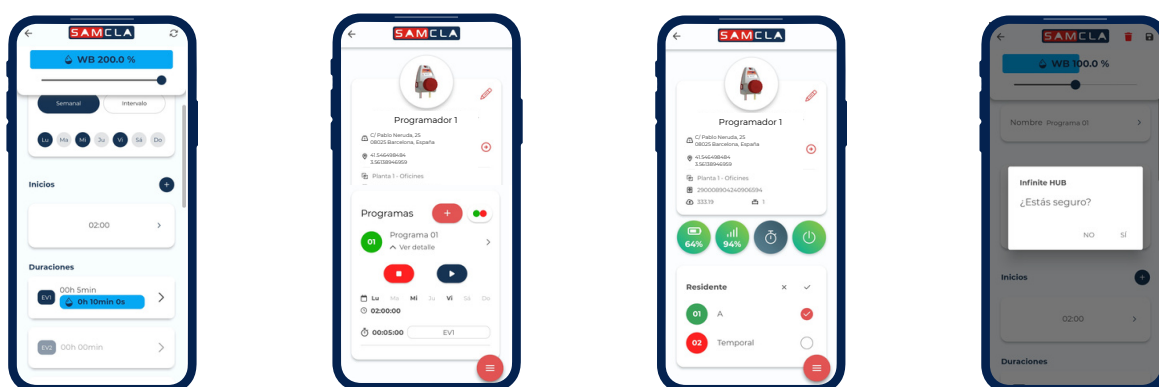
SAMCLA

WB 200.0 %

Semanal
Intervalo

Lu Ma Mi Ju Vi Sá Do

Inicios

02:00

Duraciones

EV1 00h 5min
0h 10min 0s

EV2 00h 00min

SAMCLA

Programador 1

C/ Pablo Neruda, 25
08025 Barcelona, España

41.546498484
3.56138946959

Planta 1 - Oficines

Programas

01 Programa 01
Ver detalle

Lu Ma Mi Ju Vi Sá Do

02:00:00

00:05:00 EV1

SAMCLA

Programador 1

C/ Pablo Neruda, 25
08025 Barcelona, España

41.546498484
3.56138946959

Planta 1 - Oficines

290008904240906594

333.19 1

64%
94%

Residente

01 A

02 Temporal

SAMCLA

WB 100.0 %

Nombre Programa 01

Infinite HUB

¿Estás seguro?

NO SÍ

Inicios

02:00

Duraciones